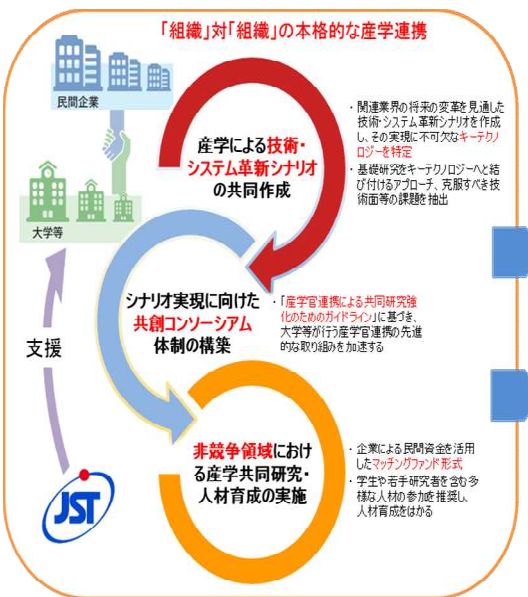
「組織」対「組織」の本格的な産学連携

民間企業

大学等

支援

JST

産学による技術・システム革新シナリオの共同作成

・関連業界の将来の変革を見通した技術・システム革新シナリオを作成し、その実現に不可欠なキーテクノロジーを特定
・基礎研究をキーテクノロジーへと結び付けるアプローチ、克服すべき技術面等の課題を抽出

シナリオ実現に向けた共創コンソーシアム体制の構築

・「産学官連携による共同研究強化のためのガイドライン」に基づき、大学等が行う産学官連携の先進的な取り組みを加速する

非競争領域における産学共同研究・人材育成の実施

・企業による民間資金を活用したマッチングファンド形式
・学生や若手研究者を含む多様な人材の参加を推奨し、人材育成をはかる